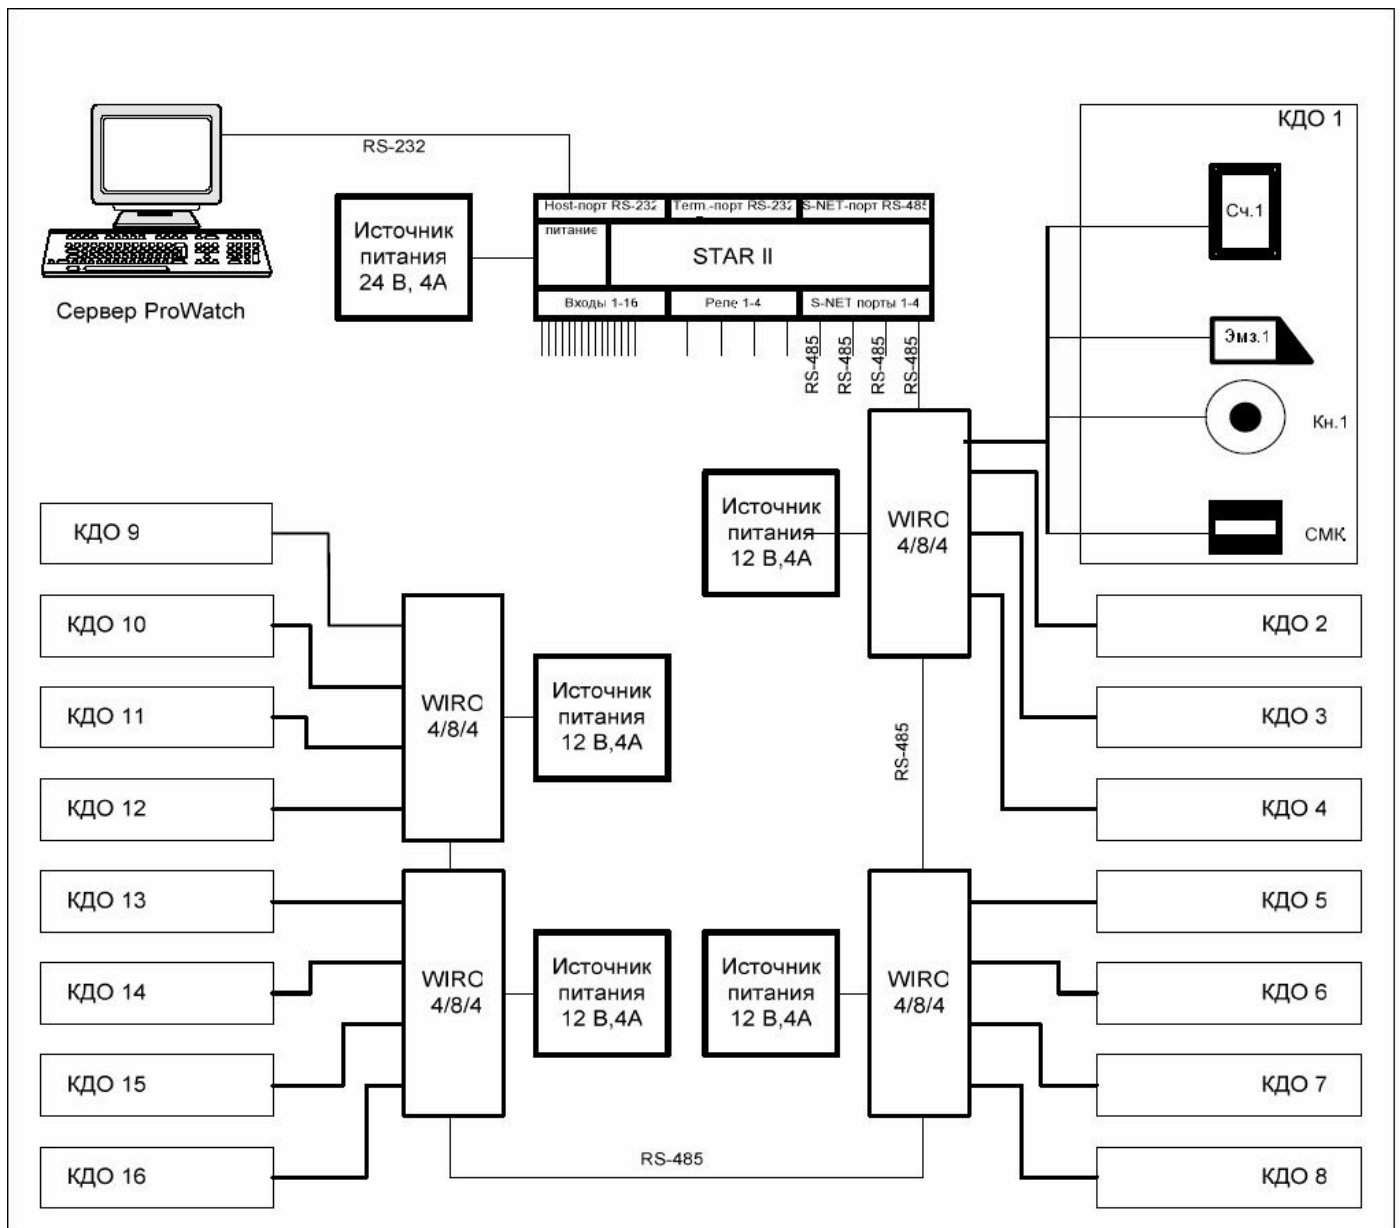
RS-232

Сервер ProWatch

Источник питания 24 В, 4А

Host-порт RS-232 | Term.-порт RS-232 | S-NET-порт RS-485
питание
STAR II
Входы 1-16 | Реле 1-4 | S-NET порты 1-4

RS-485 RS-485 RS-485 RS-485

КДО 1
Сч.1
Эмз.1
Кн.1
СМК

Источник питания 12 В,4А

WIRC 4/8/4

КДО 9
КДО 10
КДО 11
КДО 12

WIRC 4/8/4

Источник питания 12 В,4А

КДО 2
КДО 3
КДО 4

RS-485

КДО 13
КДО 14
КДО 15
КДО 16

WIRC 4/8/4

Источник питания 12 В,4А

Источник питания 12 В,4А

WIRC 4/8/4

КДО 5
КДО 6
КДО 7
КДО 8

RS-485